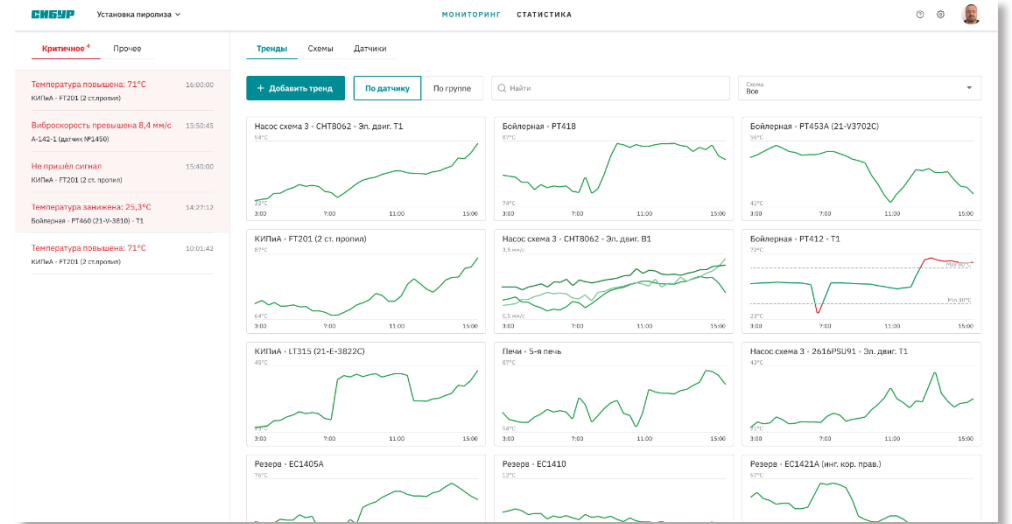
СИБУР Установка пиролиза

МОНИТОРИНГ СТАТИСТИКА

Критичное 4 Прочее

Температура повышена: 71°С 16:00:00
КИПиА - FT201 (2 ст.пропил)

Виброскорость превышена 8,4 мм/с 15:50:45
А-142-1 (датчик №1450)

Не пришёл сигнал 15:40:00
КИПиА - FT201 (2 ст. пропил)

Температура занижена: 25,3°С 14:27:12
Бойлерная - PT460 (21-V-3810) - T1

Температура повышена: 71°С 10:01:42
КИПиА - FT201 (2 ст.пропил)

Тренды Схемы Датчики

+ Добавить тренд По датчику По группе Найти

Схема
Все

Насос схема 3 - CHT8062 - Эл. двиг. T1
54°С
33°С
3:00 7:00 11:00 15:00

Бойлерная - PT418
67°С
79°С
3:00 7:00 11:00 15:00

Бойлерная - PT453A (21-V3702C)
56°С
41°С
3:00 7:00 11:00 15:00

КИПиА - FT201 (2 ст. пропил)
67°С
64°С
3:00 7:00 11:00 15:00

Насос схема 3 - CHT8062 - Эл. двиг. B1
3,5 мм/с
0,5 мм/с
3:00 7:00 11:00 15:00

Бойлерная - PT412 - T1
72°С
Max 25°С
Min 10°С
23°С
3:00 7:00 11:00 15:00

КИПиА - LT315 (21-E-3822C)
49°С
3:00 7:00 11:00 15:00

Печи - 5-я печь
87°С
54°С
3:00 7:00 11:00 15:00

Насос схема 3 - 2616PSU91 - Эл. двиг. T1
43°С
3:00 7:00 11:00 15:00

Резера - EC1405A
76°С

Резера - EC1410
12°С

Резера - EC1421A (инг. кор. прав.)
57°С